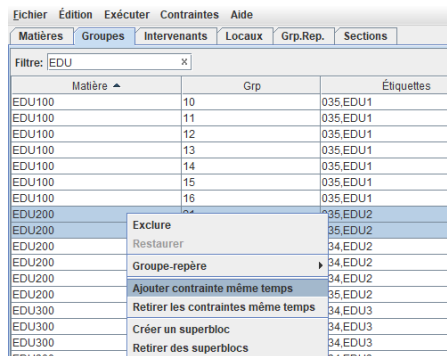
Fichier Édition Exécuter Contraintes Aide

Matières | Groupes | Intervenants | Locaux | Grp.Rep. | Sections

Filtre: EDU ×

| Matière ▲ | Grp | Étiquettes |
|---|---|---|
| EDU100 | 10 | 035,EDU1 |
| EDU100 | 11 | 035,EDU1 |
| EDU100 | 12 | 035,EDU1 |
| EDU100 | 13 | 035,EDU1 |
| EDU100 | 14 | 035,EDU1 |
| EDU100 | 15 | 035,EDU1 |
| EDU100 | 16 | 035,EDU1 |
| EDU200 | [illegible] | 035,EDU2 |
| EDU200 | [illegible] | 035,EDU2 |
| EDU200 | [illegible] | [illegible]34,EDU2 |
| EDU200 | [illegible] | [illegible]34,EDU2 |
| EDU200 | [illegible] | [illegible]34,EDU2 |
| EDU200 | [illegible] | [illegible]35,EDU2 |
| EDU300 | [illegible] | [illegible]34,EDU3 |
| EDU300 | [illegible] | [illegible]34,EDU3 |
| EDU300 | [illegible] | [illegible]34,EDU3 |

Exclure
Restaurer
Groupe-repère
Ajouter contrainte même temps
Retirer les contraintes même temps
Créer un superbloc
Retirer des superblocs